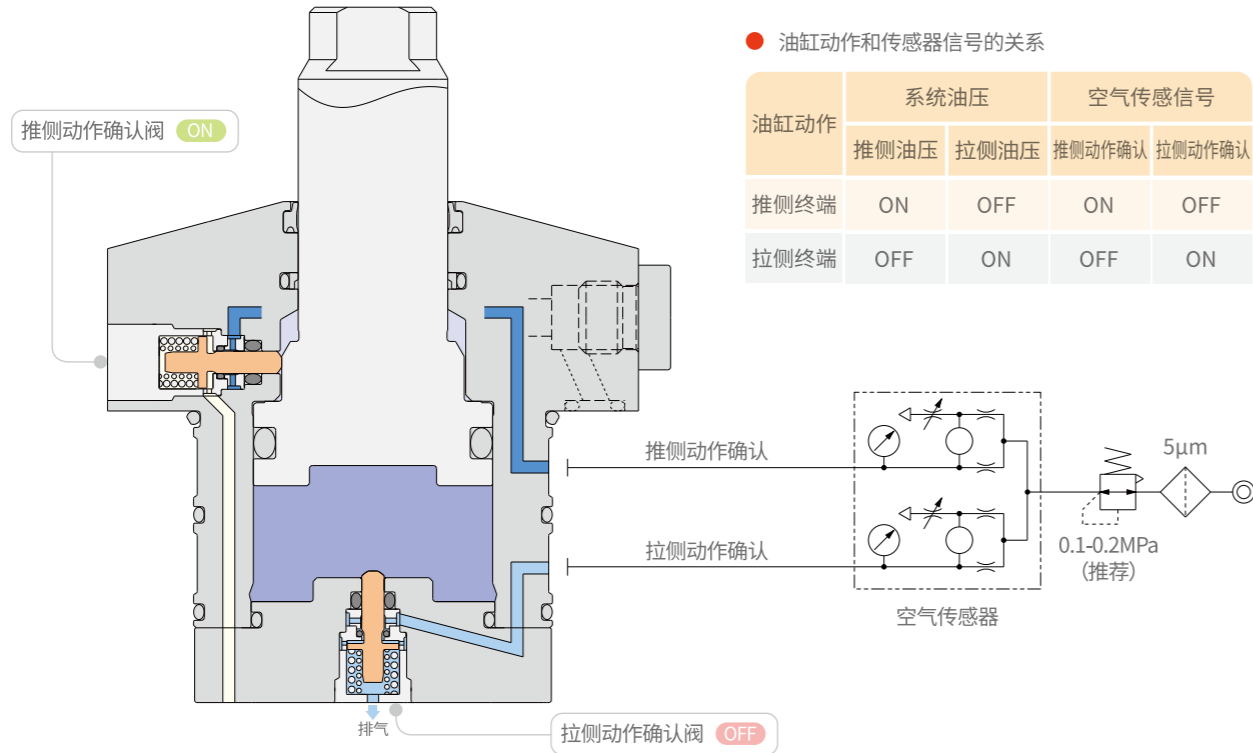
推侧动作确认阀 ON

油缸动作和传感器信号的关系

| 油缸动作 | 系统油压 | | 空气传感信号 | |
|---|---|---|---|---|
| | 推侧油压 | 拉侧油压 | 推侧动作确认 | 拉侧动作确认 |
| 推侧终端 | ON | OFF | ON | OFF |
| 拉侧终端 | OFF | ON | OFF | ON |

推侧动作确认

拉侧动作确认

5μm

0.1-0.2MPa
(推荐)

空气传感器

排气

拉侧动作确认阀 OFF